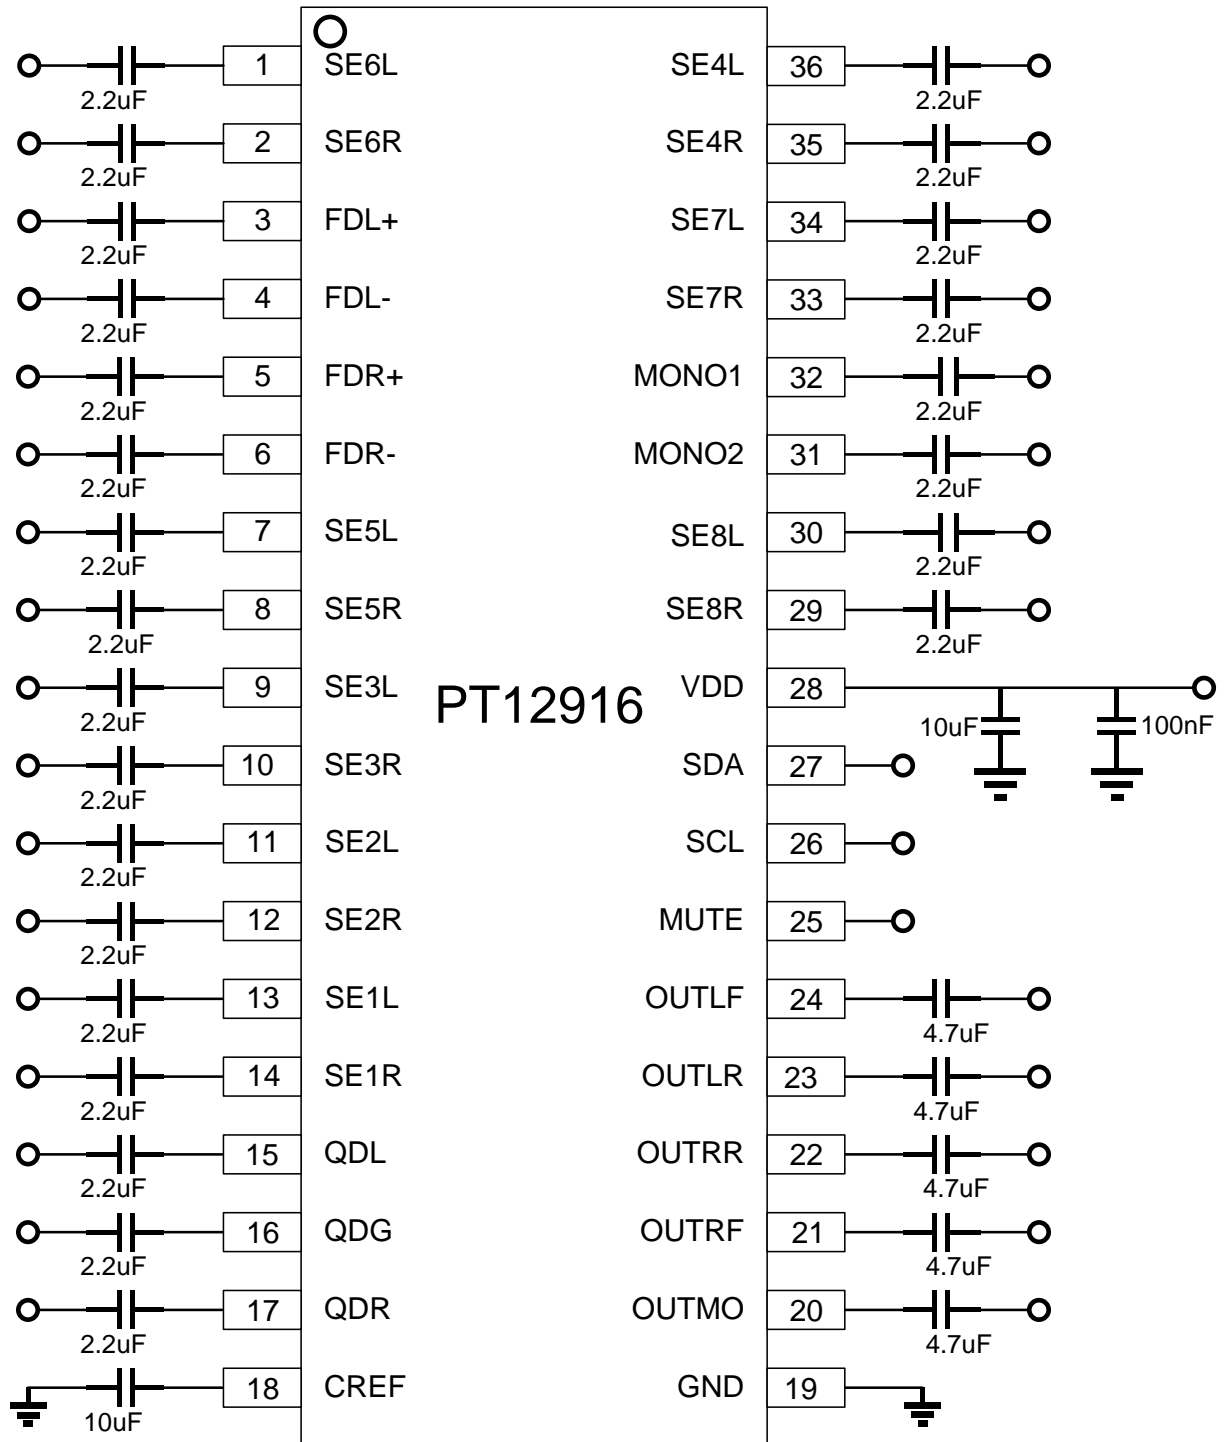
PT12916

| Value | Pin | Name | Name | Pin | Value |
|---|---|---|---|---|---|
| 2.2uF | 1 | SE6L | SE4L | 36 | 2.2uF |
| 2.2uF | 2 | SE6R | SE4R | 35 | 2.2uF |
| 2.2uF | 3 | FDL+ | SE7L | 34 | 2.2uF |
| 2.2uF | 4 | FDL- | SE7R | 33 | 2.2uF |
| 2.2uF | 5 | FDR+ | MONO1 | 32 | 2.2uF |
| 2.2uF | 6 | FDR- | MONO2 | 31 | 2.2uF |
| 2.2uF | 7 | SE5L | SE8L | 30 | 2.2uF |
| 2.2uF | 8 | SE5R | SE8R | 29 | 2.2uF |
| 2.2uF | 9 | SE3L | VDD | 28 | 10uF 100nF |
| 2.2uF | 10 | SE3R | SDA | 27 | |
| 2.2uF | 11 | SE2L | SCL | 26 | |
| 2.2uF | 12 | SE2R | MUTE | 25 | |
| 2.2uF | 13 | SE1L | OUTLF | 24 | 4.7uF |
| 2.2uF | 14 | SE1R | OUTLR | 23 | 4.7uF |
| 2.2uF | 15 | QDL | OUTRR | 22 | 4.7uF |
| 2.2uF | 16 | QDG | OUTRF | 21 | 4.7uF |
| 2.2uF | 17 | QDR | OUTMO | 20 | 4.7uF |
| 10uF | 18 | CREF | GND | 19 | |